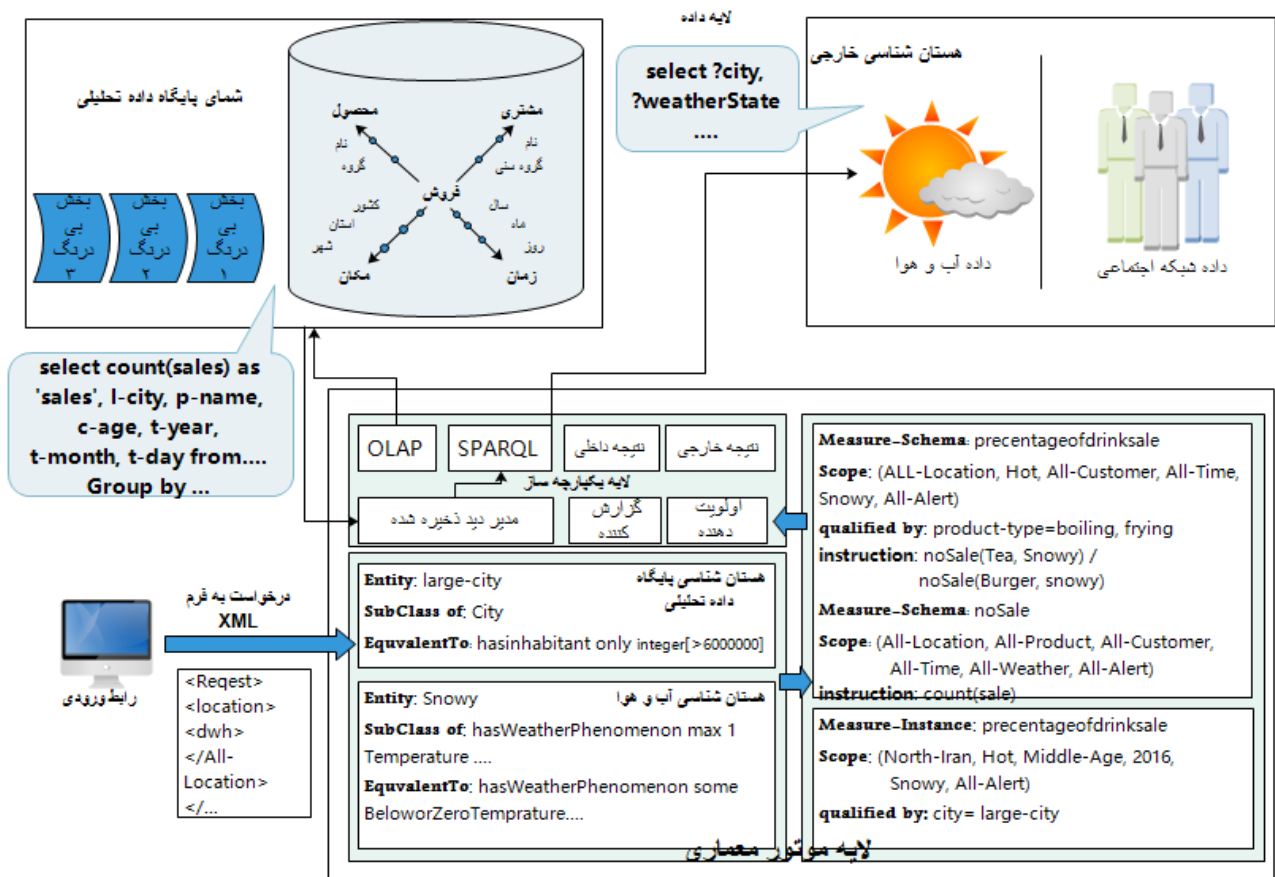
لایه داده

شمای پایگاه داده تحلیلی

محصول
نام
گروه
مشتری
نام
گروه سنی
فروش
کشور
استان
شهر
سال
ماه
روز
مکان
زمان

بخش بی درنگ ۳
بخش بی درنگ ۲
بخش بی درنگ ۱

select ?city, ?weatherState ....

هستان شناسی خارجی

داده آب و هوا
داده شبکه اجتماعی

select count(sales) as 'sales', l-city, p-name, c-age, t-year, t-month, t-day from.... Group by ...

OLAP
SPARQL
نتیجه داخلی
نتیجه خارجی
لایه یکپارچه ساز
مدیر دید ذخیره شده
گزارش کننده
اولویت دهنده

Measure–Schema: precentageofdrinksale
Scope: (ALL-Location, Hot, All-Customer, All-Time, Snowy, All-Alert)
qualified by: product-type=boiling, frying
instruction: noSale(Tea, Snowy) / noSale(Burger, snowy)
Measure–Schema: noSale
Scope: (All-Location, All-Product, All-Customer, All-Time, All-Weather, All-Alert)
instruction: count(sale)

Measure–Instance: precentageofdrinksale
Scope: (North-Iran, Hot, Middle-Age, 2016, Snowy, All-Alert)
qualified by: city= large-city

درخواست به فرم XML

Entity: large-city
هستان شناسی پایگاه داده تحلیلی
SubClass of: City
EquvalentTo: hasinhabitant only integer[>6000000]

Entity: Snowy
هستان شناسی آب و هوا
SubClass of: hasWeatherPhenomenon max 1 Temperature ....
EquvalentTo: hasWeatherPhenomenon some BeloworZeroTemprature....

رابط ورودی

<Reqest>
<location>
<dwh>
</All-Location>
</...

لایه موتور معماری